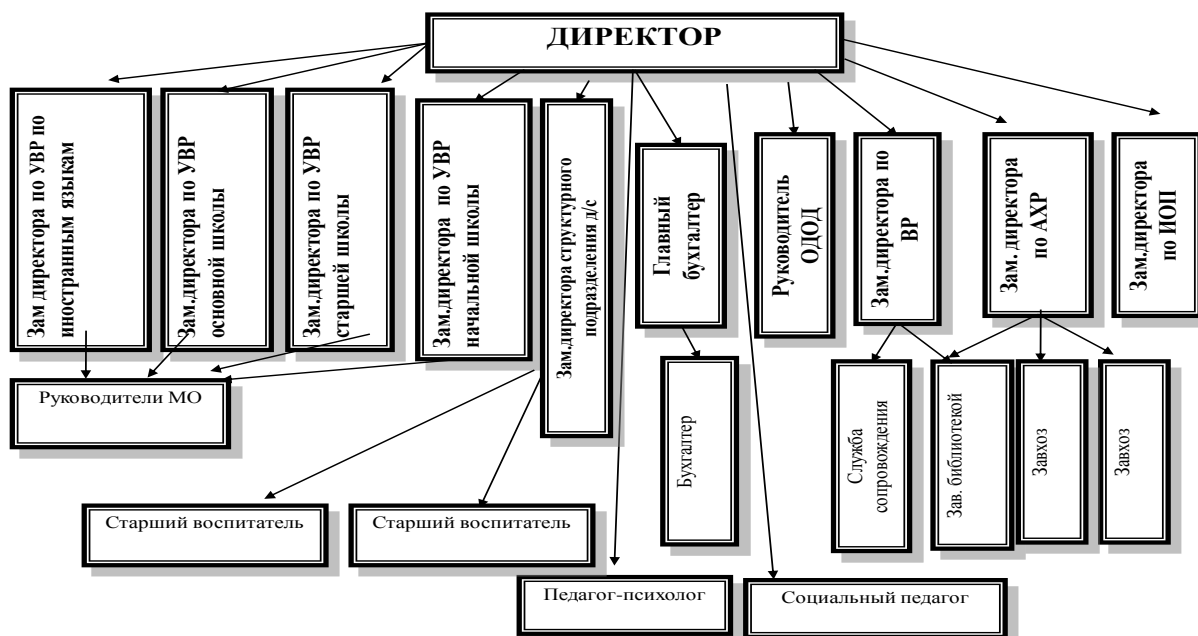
ДИРЕКТОР

Зам директора по УВР по иностранным языкам

Зам.директора по УВР основной школы

Зам.директора по УВР старшей школы

Зам.директора по УВР начальной школы

Зам.директора структурного подразделения д/с

Главный бухгалтер

Руководитель ОДОД

Зам.директора по ВР

Зам. директора по АХР

Зам.директора по ИОП

Руководители МО

Бухгалтер

Служба сопровождения

Зав. библиотекой

Завхоз

Завхоз

Старший воспитатель

Старший воспитатель

Педагог-психолог

Социальный педагог